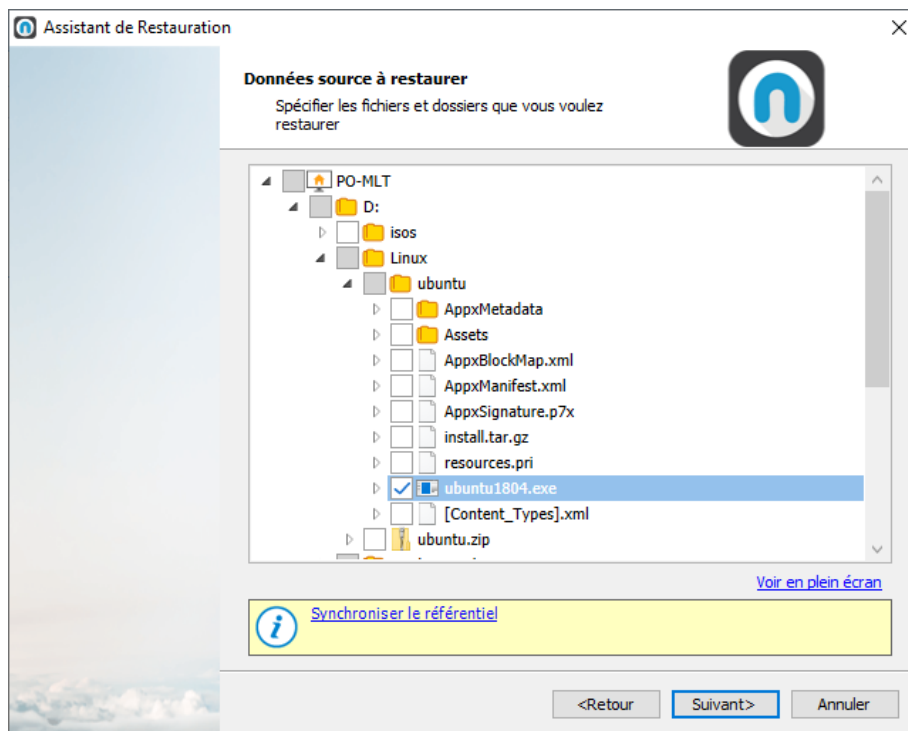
Assistant de Restauration

Données source à restaurer

Spécifier les fichiers et dossiers que vous voulez restaurer

PO-MLT
D:
isos
Linux
ubuntu
AppxMetadata
Assets
AppxBlockMap.xml
AppxManifest.xml
AppxSignature.p7x
install.tar.gz
resources.pri
ubuntu1804.exe
[Content_Types].xml
ubuntu.zip

Voir en plein écran

Synchroniser le référentiel

<Retour
Suivant>
Annuler